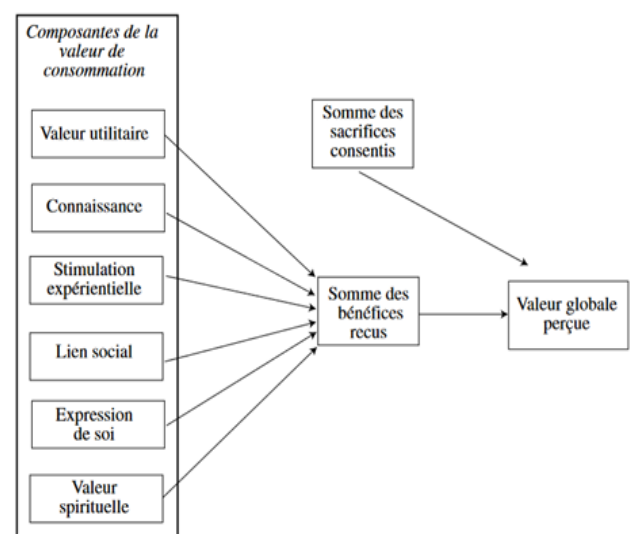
Composantes de la valeur de consommation

Valeur utilitaire

Connaissance

Stimulation expérientielle

Lien social

Expression de soi

Valeur spirituelle

Somme des sacrifices consentis

Somme des bénéfices recus

Valeur globale perçue